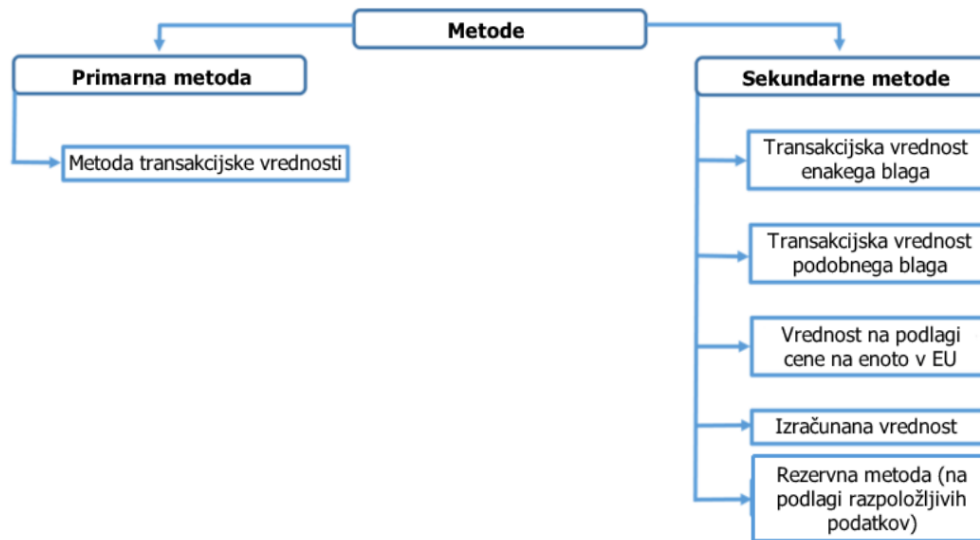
Metode

Primarna metoda

Metoda transakcijske vrednosti

Sekundarne metode

Transakcijska vrednost enakega blaga

Transakcijska vrednost podobnega blaga

Vrednost na podlagi cene na enoto v EU

Izračunana vrednost

Rezervna metoda (na podlagi razpoložljivih podatkov)